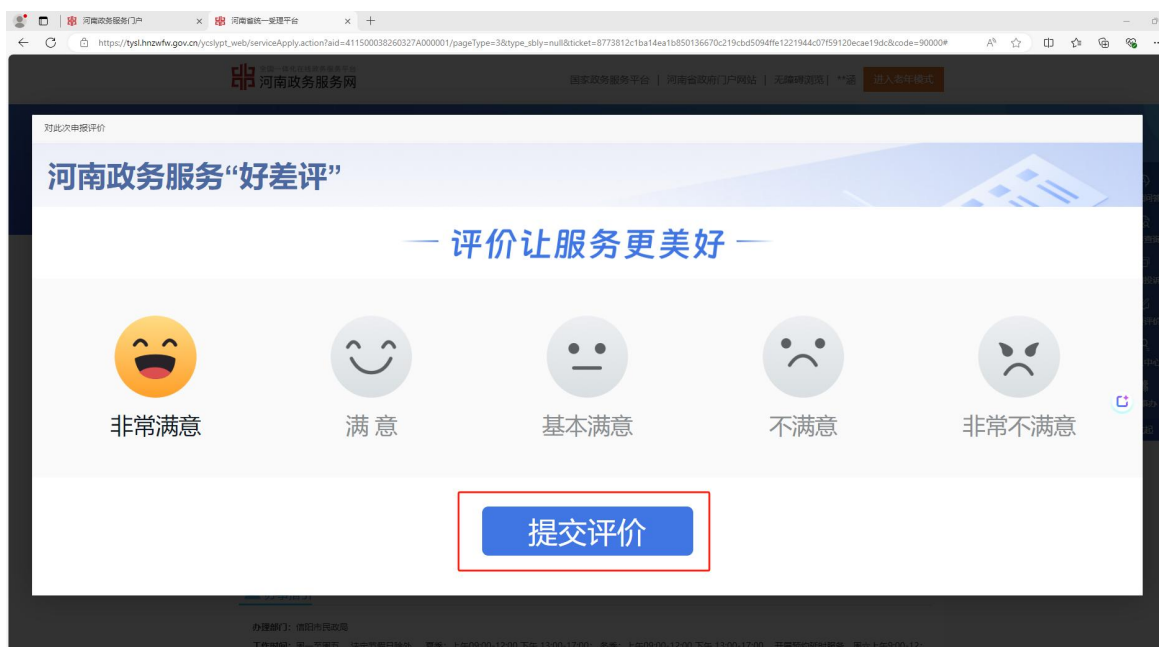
河南政务服务门户
河南省统一受理平台
https://tysl.hnzwfw.gov.cn/ycslypt_web/serviceApply.action?aid=411500038260327A000001/pageType=3&type_sbly=null&ticket=8773812c1ba14ea1b850136670c219cbd5094ffe1221944c07f59120ecae19dc&code=90000#

河南政务服务网
国家政务服务平台 | 河南省政府门户网站 | 无障碍浏览 | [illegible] 进入老年模式

对此次申报评价

河南政务服务“好差评”

— 评价让服务更美好 —

非常满意
满 意
基本满意
不满意
非常不满意

提交评价

办理部门: 信阳市民政局
工作时间: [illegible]